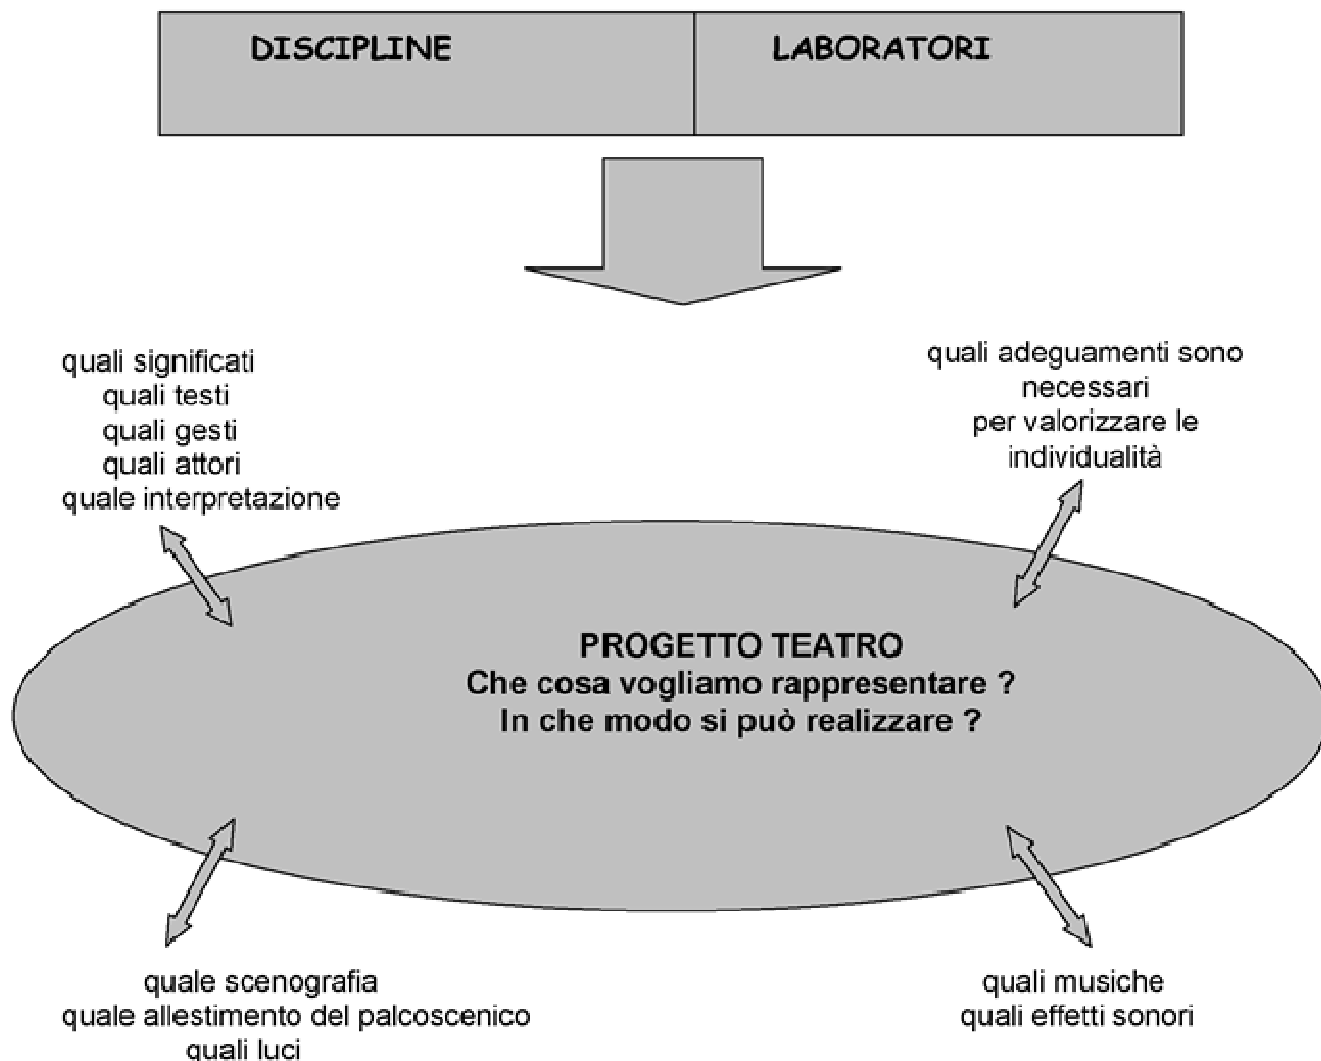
DISCIPLINE

LABORATORI

quali significati
quali testi
quali gesti
quali attori
quale interpretazione

quali adeguamenti sono necessari
per valorizzare le individualità

PROGETTO TEATRO
Che cosa vogliamo rappresentare ?
In che modo si può realizzare ?

quale scenografia
quale allestimento del palcoscenico
quali luci

quali musiche
quali effetti sonori